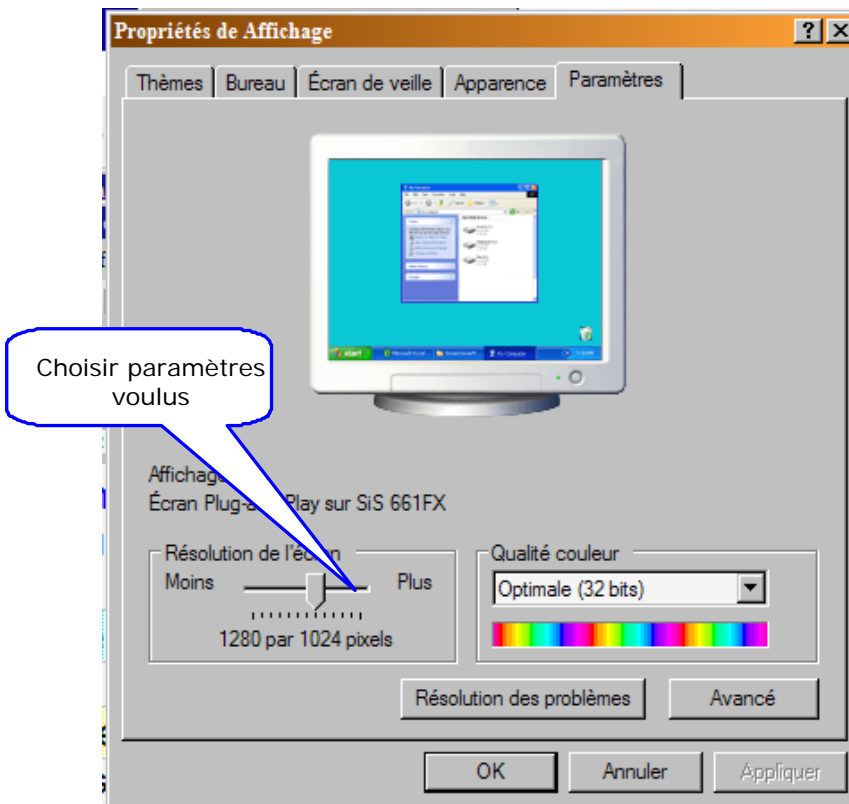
Propriétés de Affichage

?

Thèmes | Bureau | Écran de veille | Apparence | Paramètres

start

Choisir paramètres voulus

Affichage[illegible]
Écran Plug-a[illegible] Play sur SiS 661FX

Résolution de l'é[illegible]n
Moins
Plus
1280 par 1024 pixels

Qualité couleur
Optimale (32 bits)

Résolution des problèmes
Avancé

OK
Annuler
Appliquer